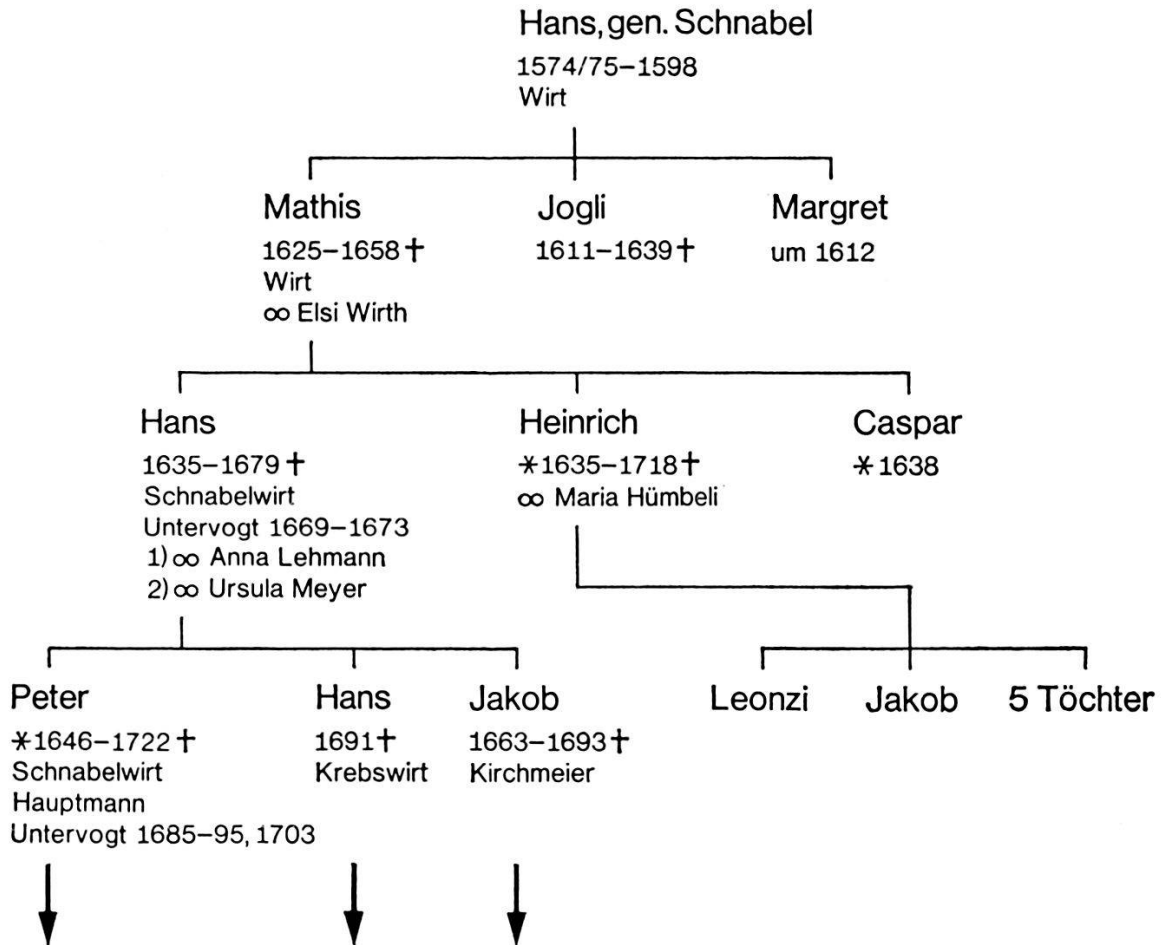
Hans, gen. Schnabel
1574/75–1598
Wirt

Mathis
1625–1658 †
Wirt
∞ Elsi Wirth

Jogli
1611–1639 †

Margret
um 1612

Hans
1635–1679 †
Schnabelwirt
Untervogt 1669–1673
1) ∞ Anna Lehmann
2) ∞ Ursula Meyer

Heinrich
* 1635–1718 †
∞ Maria Hümbeli

Caspar
* 1638

Peter
* 1646–1722 †
Schnabelwirt
Hauptmann
Untervogt 1685–95, 1703

Hans
1691 †
Krebswirt

Jakob
1663–1693 †
Kirchmeier

Leonzi

Jakob

5 Töchter